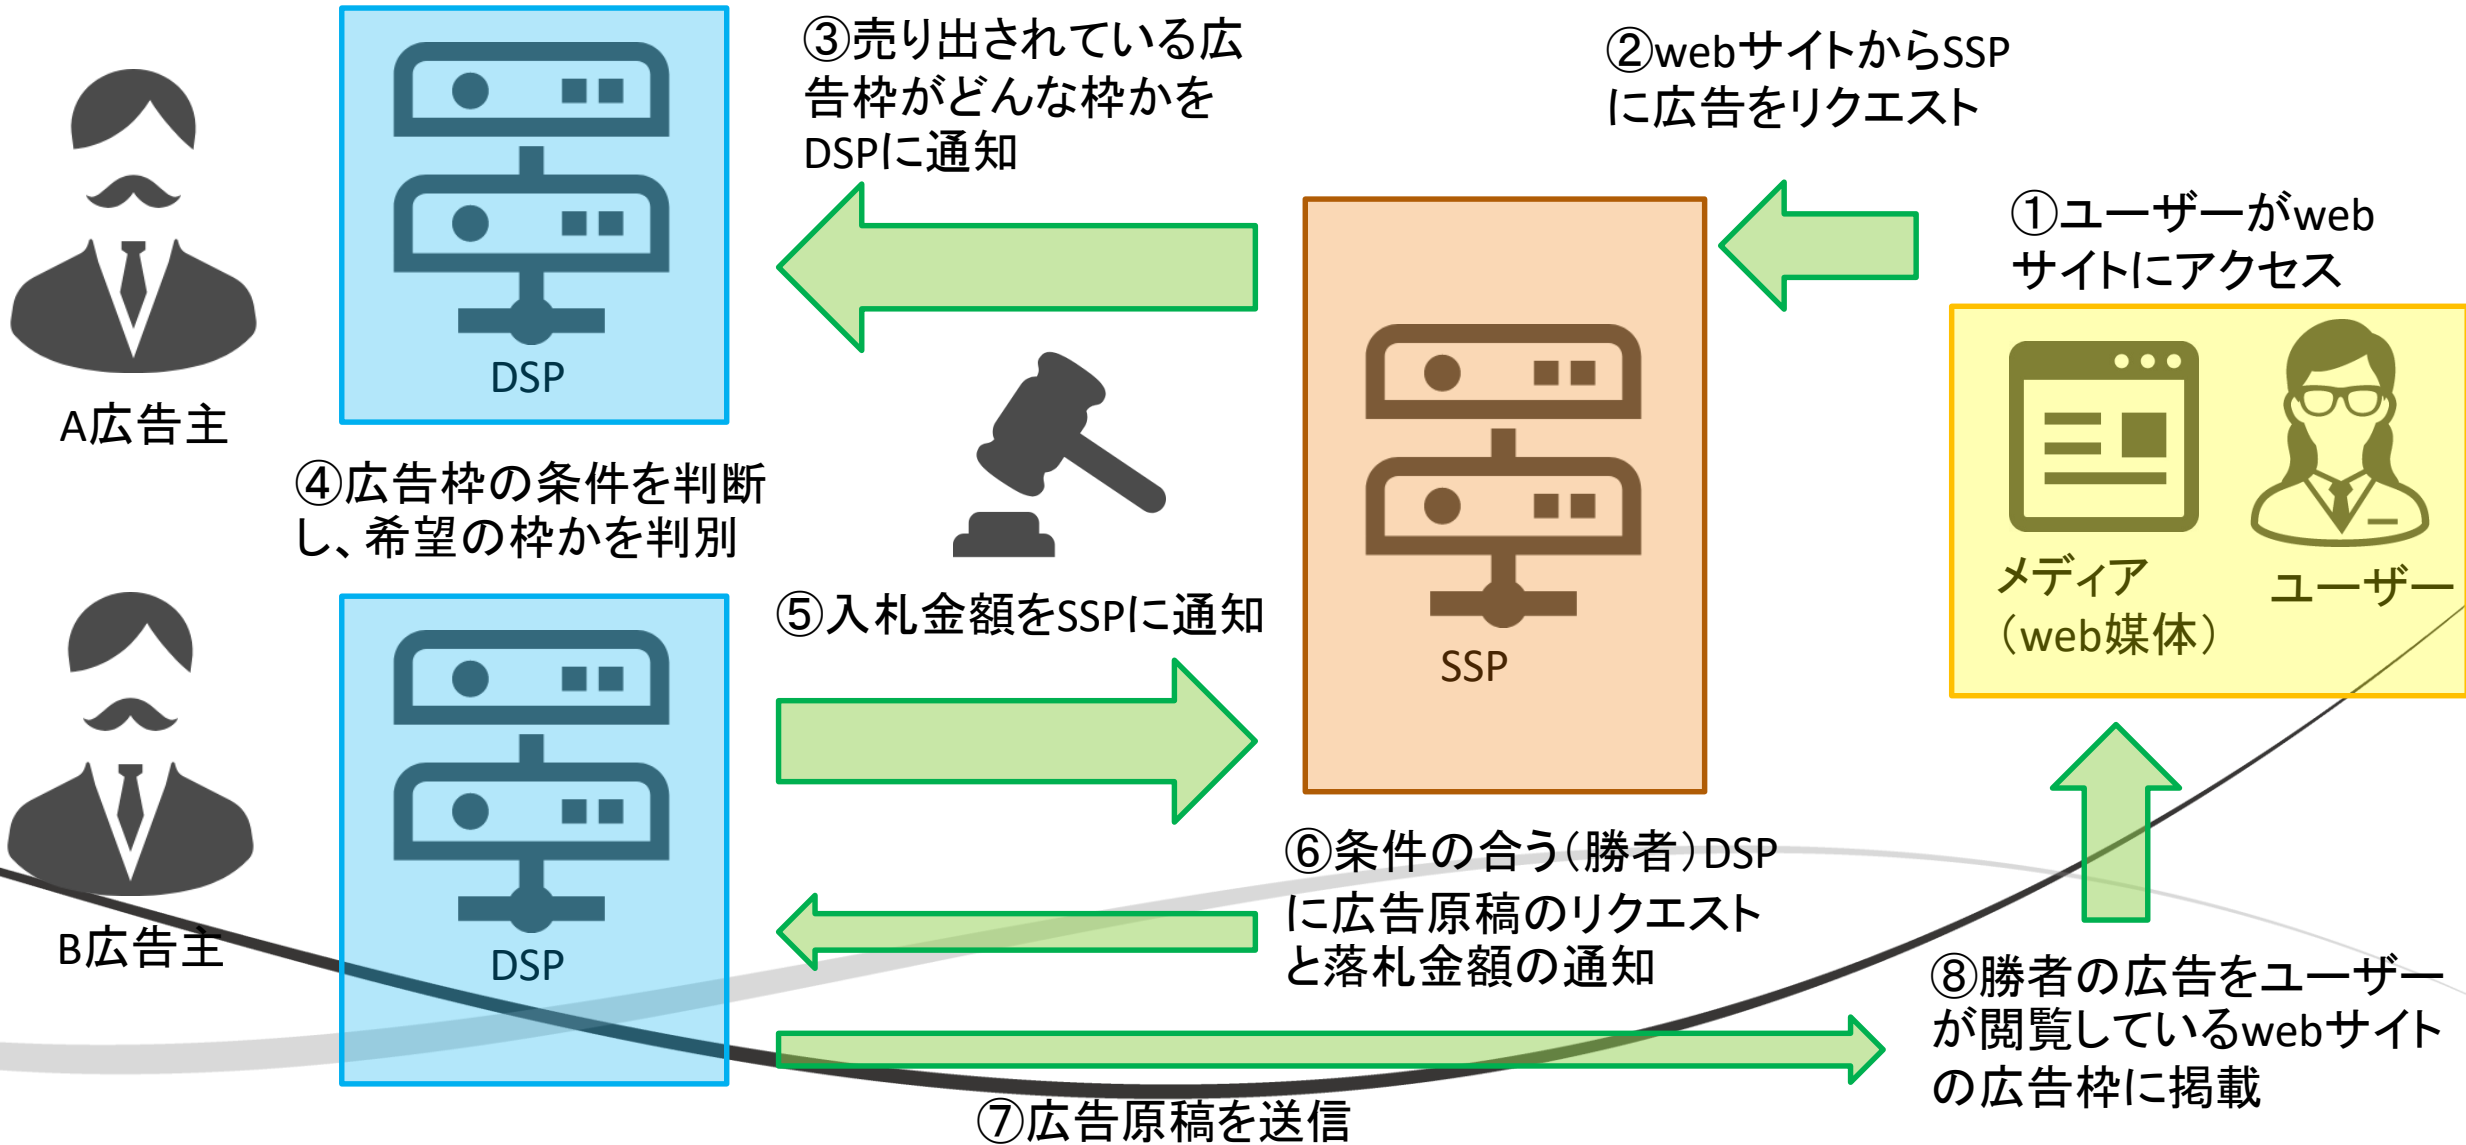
③売り出されている広告枠がどんな枠かをDSPに通知

②webサイトからSSPに広告をリクエスト

①ユーザーがwebサイトにアクセス

DSP

A広告主

SSP

メディア（web媒体）

ユーザー

④広告枠の条件を判断し、希望の枠かを判別

⑤入札金額をSSPに通知

DSP

B広告主

⑥条件の合う（勝者）DSPに広告原稿のリクエストと落札金額の通知

⑧勝者の広告をユーザーが閲覧しているwebサイトの広告枠に掲載

⑦広告原稿を送信